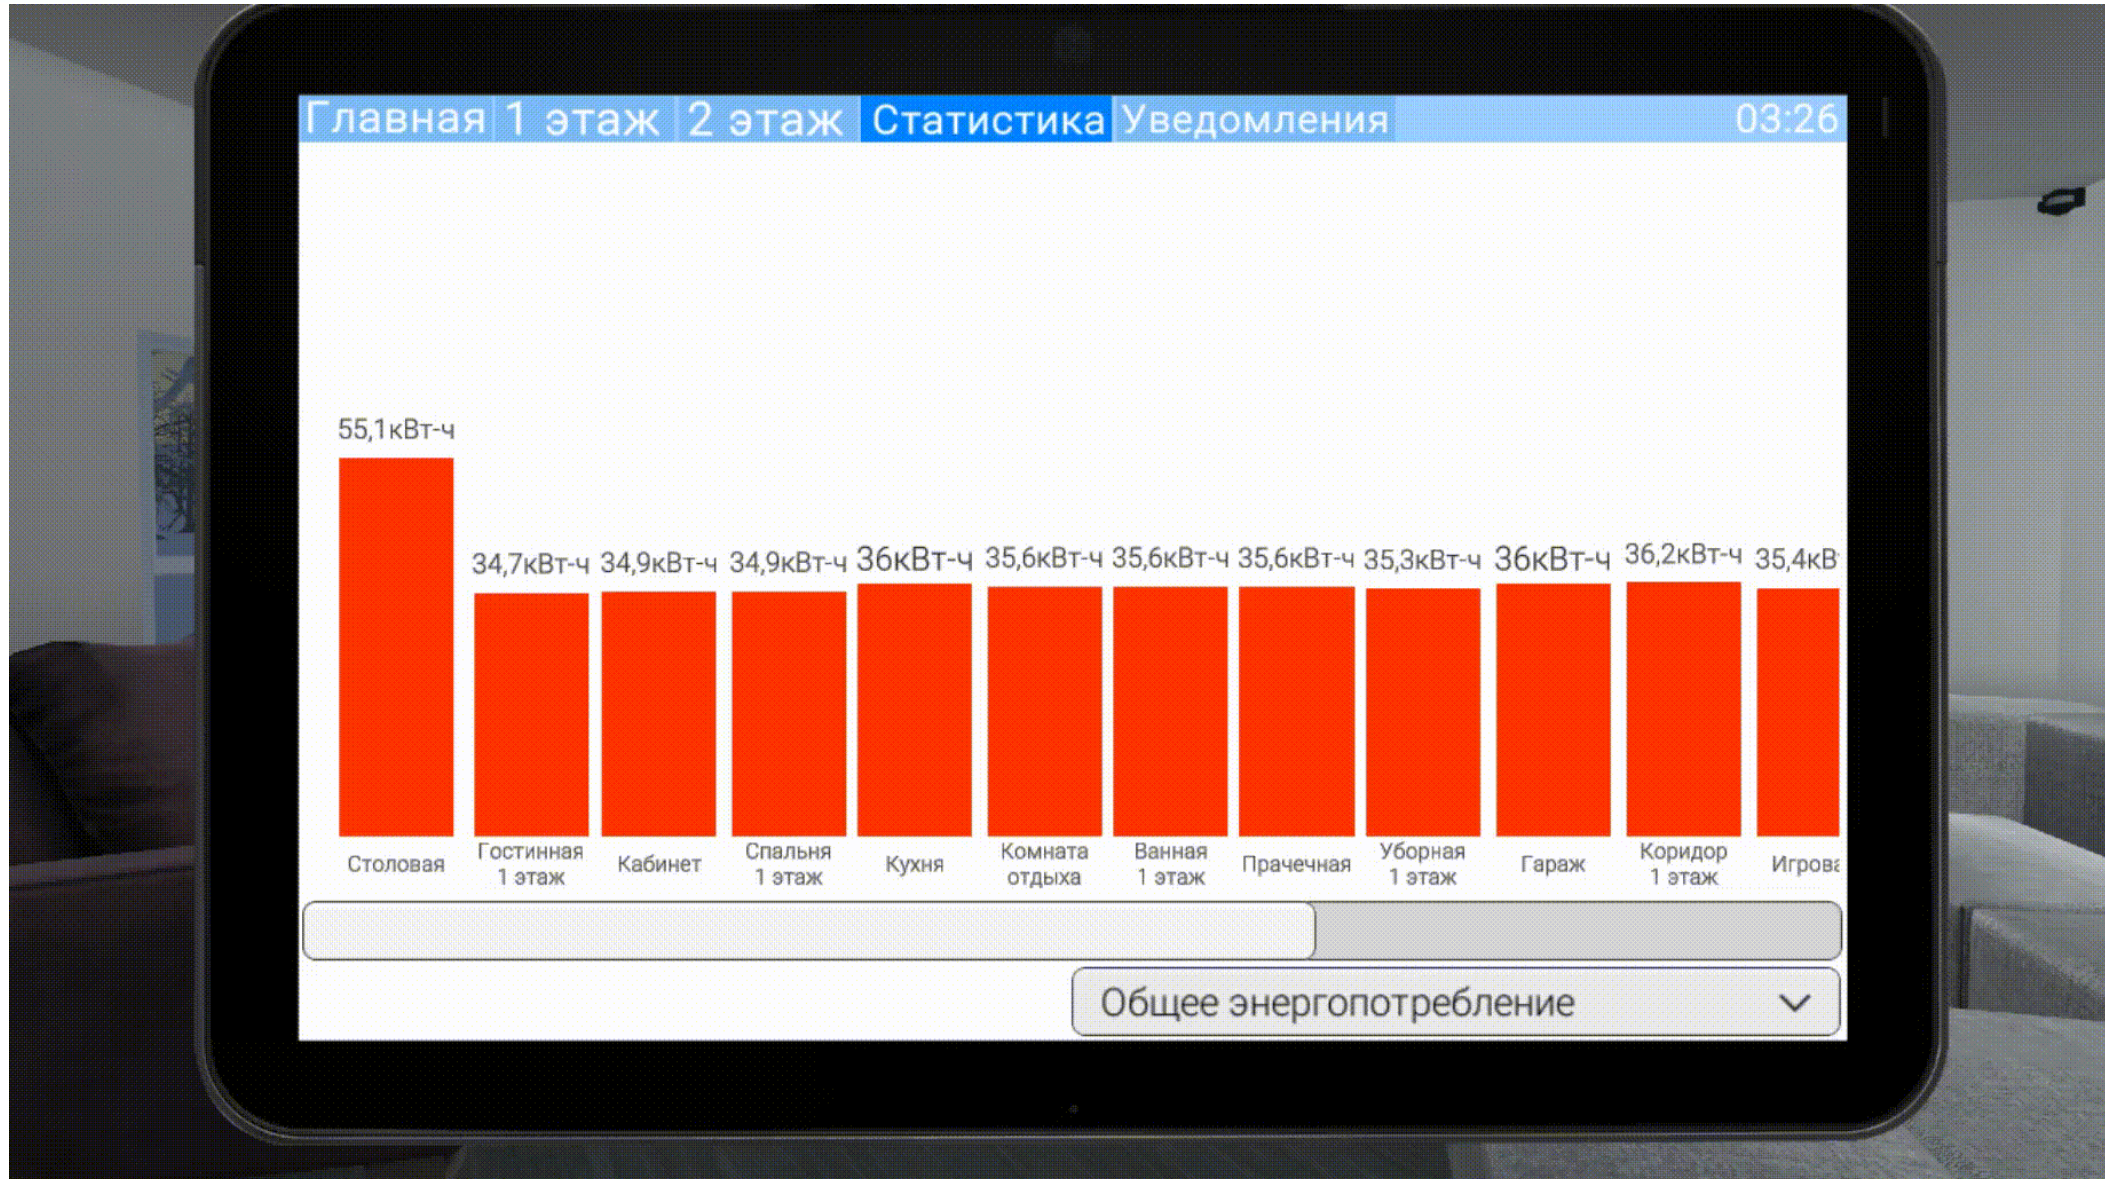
Главная 1 этаж 2 этаж Статистика Уведомления 03:26

55,1кВт-ч
34,7кВт-ч
34,9кВт-ч
34,9кВт-ч
36кВт-ч
35,6кВт-ч
35,6кВт-ч
35,6кВт-ч
35,3кВт-ч
36кВт-ч
36,2кВт-ч
35,4кВ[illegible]

Столовая
Гостинная 1 этаж
Кабинет
Спальня 1 этаж
Кухня
Комната отдыха
Ванная 1 этаж
Прачечная
Уборная 1 этаж
Гараж
Коридор 1 этаж
Игрова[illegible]

Общее энергопотребление